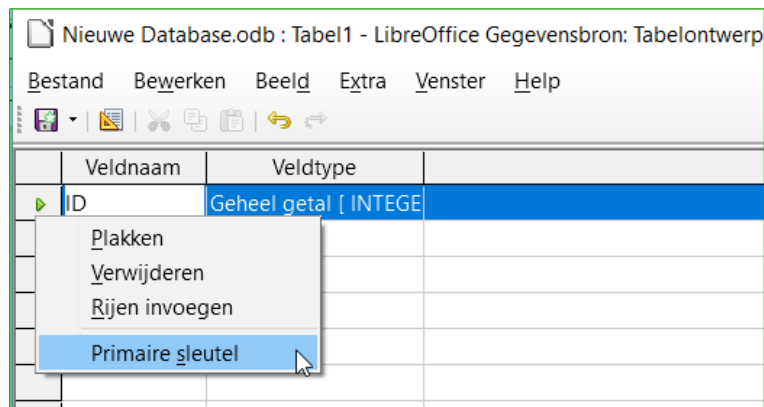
Nieuwe Database.odb : Tabel1 - LibreOffice Gegevensbron: Tabelontwerp

Bestand Bewerken Beeld Extra Venster Help

| | Veldnaam | Veldtype |
|---|---|---|
| | ID | Geheel getal [ INTEGE |

Plakken
Verwijderen
Rijen invoegen
Primaire sleutel